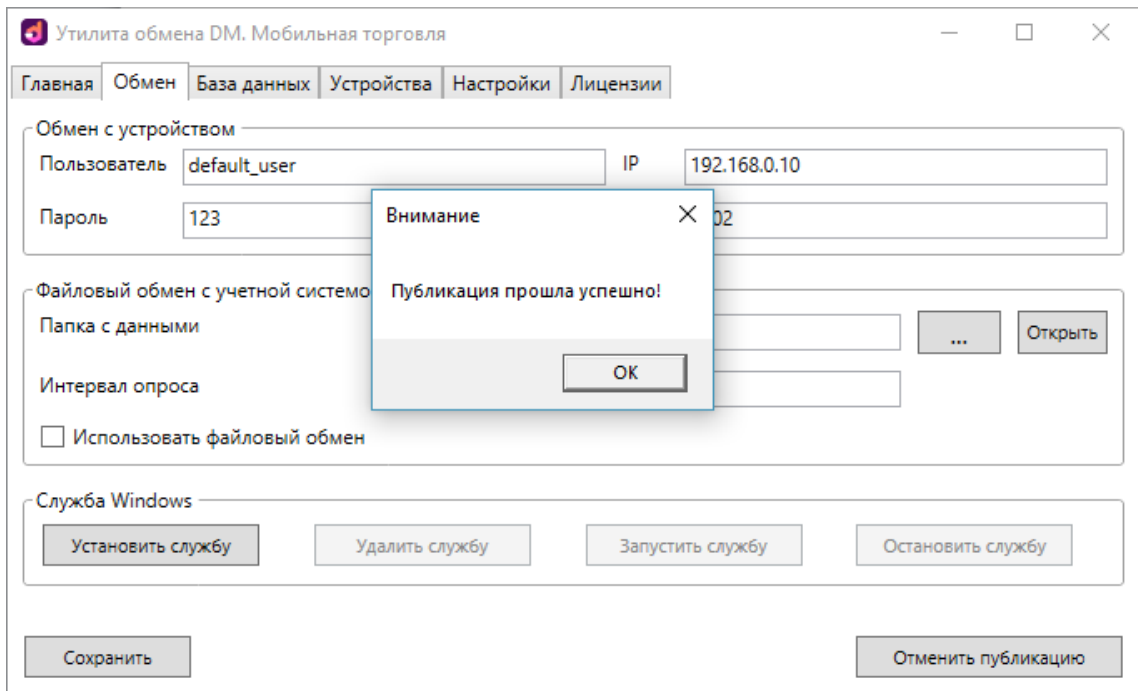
Утилита обмена DM. Мобильная торговля

Главная | Обмен | База данных | Устройства | Настройки | Лицензии

Обмен с устройством

Пользователь default_user

IP 192.168.0.10

Пароль 123

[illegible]02

Файловый обмен с учетной системо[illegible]

Папка с данными

... Открыть

Интервал опроса

Использовать файловый обмен

Служба Windows

Установить службу Удалить службу Запустить службу Остановить службу

Сохранить

Отменить публикацию

Внимание

Публикация прошла успешно!

OK